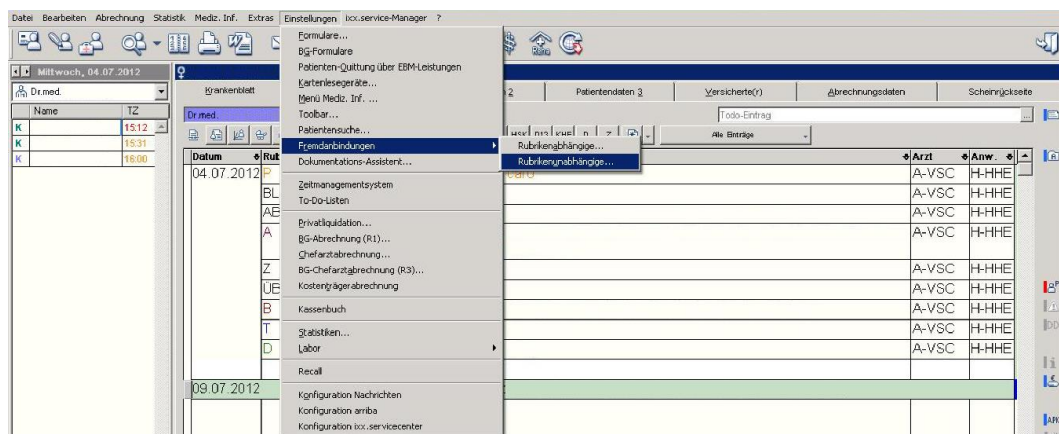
Datei Bearbeiten Abrechnung Statistik Mediz. Inf. Extras Einstellungen ixx.service-Manager ?

Mittwoch, 04.07.2012
Dr.med.
Name TZ
K 15:12
K 15:31
K 16:00

Krankenblatt
Dr.med.

Formulare...
BG-Formulare
Patienten-Quittung über EBM-Leistungen
Kartenlesegeräte...
Menü Mediz. Inf. ...
Toolbar...
Patientensuche...
Fremdanbindungen
Dokumentations-Assistent...
Zeitmanagementsystem
To-Do-Listen
Privatliquidation...
BG-Abrechnung (R1)...
Chefarztabrechnung...
BG-Chefarztabrechnung (R3)...
Kostenträgerabrechnung
Kassenbuch
Statistiken...
Labor
Recall
Konfiguration Nachrichten
Konfiguration arriba
Konfiguration ixx.servicecenter

Rubrikenabhängige...
Rubrikenunabhängige...

2 Patientendaten 3 Versicherte(r) Abrechnungsdaten Scheinrückseite
Todo-Eintrag
Alle Einträge

| Datum | Rub | | Arzt | Anw. |
|---|---|---|---|---|
| 04.07.2012 | P | | A-VSC | H-HHE |
| | BL | | A-VSC | H-HHE |
| | AB | | A-VSC | H-HHE |
| | A | | A-VSC | H-HHE |
| | Z | | A-VSC | H-HHE |
| | ÜB | | A-VSC | H-HHE |
| | B | | A-VSC | H-HHE |
| | T | | A-VSC | H-HHE |
| | D | | A-VSC | H-HHE |
| 09.07.2012 | | | | |